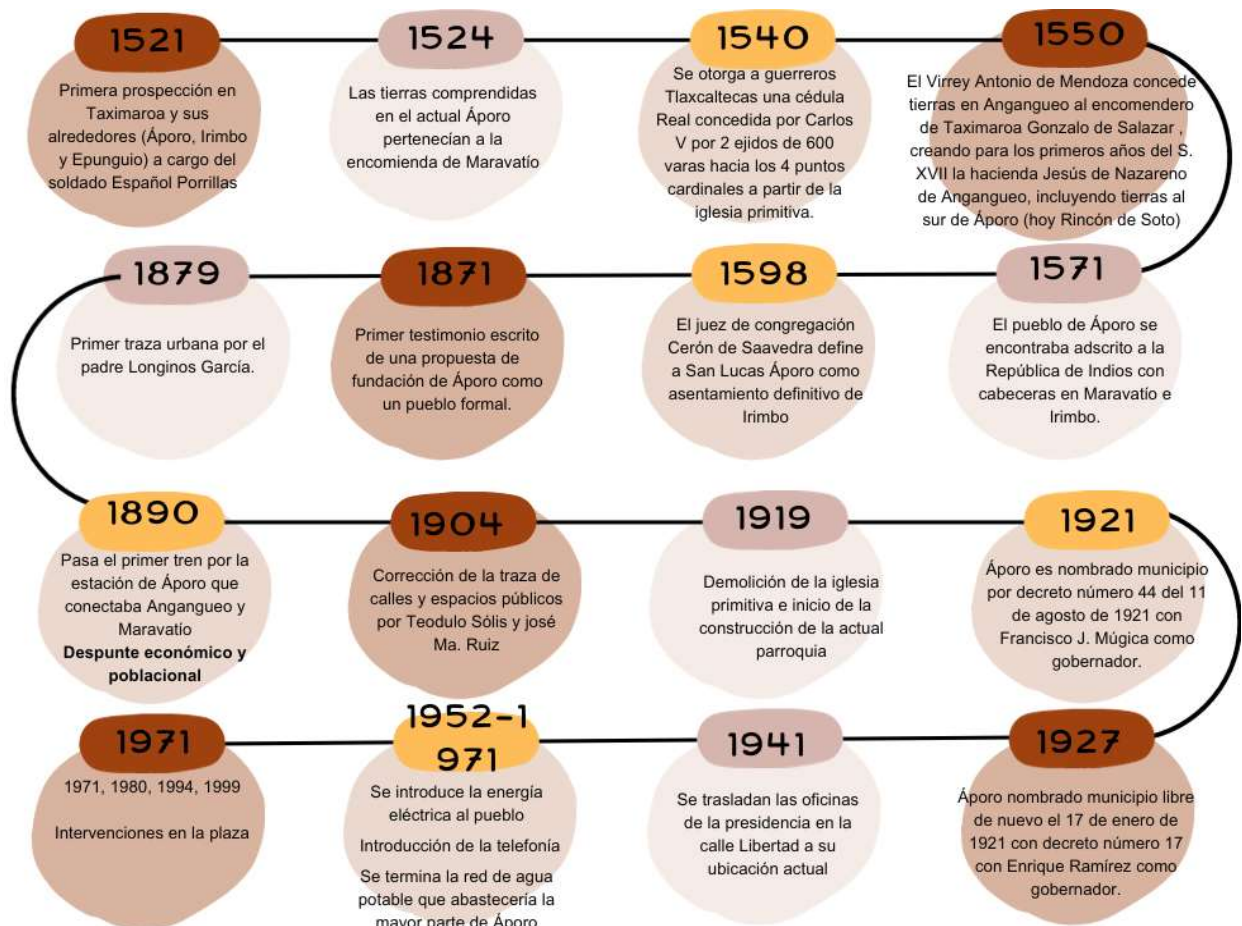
1521

Primera prospección en Taximaroa y sus alrededores (Áporo, Irimbo y Epunguio) a cargo del soldado Español Porrillas

1524

Las tierras comprendidas en el actual Áporo pertenecían a la encomienda de Maravatío

1540

Se otorga a guerreros Tlaxcaltecas una cédula Real concedida por Carlos V por 2 ejidos de 600 varas hacia los 4 puntos cardinales a partir de la iglesia primitiva.

1550

El Virrey Antonio de Mendoza concede tierras en Angangueo al encomendero de Taximaroa Gonzalo de Salazar , creando para los primeros años del S. XVII la hacienda Jesús de Nazareno de Angangueo, incluyendo tierras al sur de Áporo (hoy Rincón de Soto)

1571

El pueblo de Áporo se encontraba adscrito a la República de Indios con cabeceras en Maravatío e Irimbo.

1598

El juez de congregación Cerón de Saavedra define a San Lucas Áporo como asentamiento definitivo de Irimbo

1871

Primer testimonio escrito de una propuesta de fundación de Áporo como un pueblo formal.

1879

Primer traza urbana por el padre Longinos García.

1890

Pasa el primer tren por la estación de Áporo que conectaba Angangueo y Maravatío

**Despunte económico y poblacional**

1904

Corrección de la traza de calles y espacios públicos por Teodulo Sólis y josé Ma. Ruiz

1919

Demolición de la iglesia primitiva e inicio de la construcción de la actual parroquia

1921

Áporo es nombrado municipio por decreto número 44 del 11 de agosto de 1921 con Francisco J. Múgica como gobernador.

1927

Áporo nombrado municipio libre de nuevo el 17 de enero de 1921 con decreto número 17 con Enrique Ramírez como gobernador.

1941

Se trasladan las oficinas de la presidencia en la calle Libertad a su ubicación actual

1952-1971

Se introduce la energía eléctrica al pueblo

Introducción de la telefonía

Se termina la red de agua potable que abastecería la mayor parte de Áporo

1971

1971, 1980, 1994, 1999

Intervenciones en la plaza